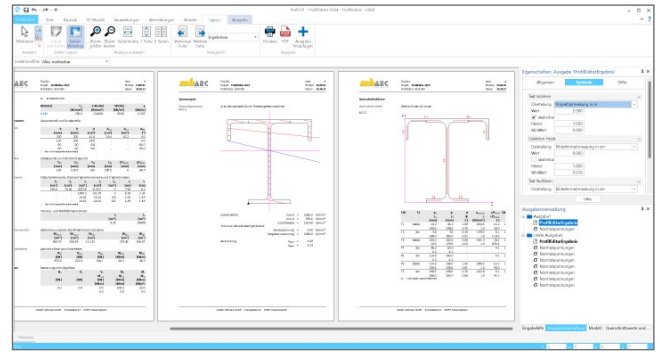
ProfilAX - ProfilEditor 2024 - ProfilEditor - Online

Startseite | Start | Bauteile | FE-Modell | Auswertungen | Anmerkungen | Ansicht | Layout | Ausgabe

Werkzeuge | Gesamte Ausgabe | Seiten-Abstufen | Zoom größer | Zoom kleiner | Gesamtseite | 1 Seite | 2 Seiten | Vorherige Seite | Nächste Seite | Ergebnisse | Drucken | PDF | Ausgabe hinzufügen

Ansicht | Seiten-Layout | Anzeige-Ansichten | Navigation | Ausgabe

Alles markieren

Eigenschaften: Ausgabe Profilstückergebnis

Allgemein | Ausdruck | Hilfe

Text Kopfzeile
Darstellung
Wert
Fetten
Abstand
Text Fußzeile
Darstellung
Wert
Text Fußzeilen
Darstellung

Hilfe

Ausgabeverwaltung
Ausgaben
Profilstückergebnis
Normalspannungen
Normalspannungen
Letzte Ausgaben
Profilstückergebnis
Normalspannungen
Normalspannungen
Normalspannungen
Normalspannungen
Normalspannungen
Normalspannungen
Normalspannungen

Eingabehilfe | Ausgabeverwaltung | Modell | Querschnittswerte und ...

Spannungen
Querschnittswerte